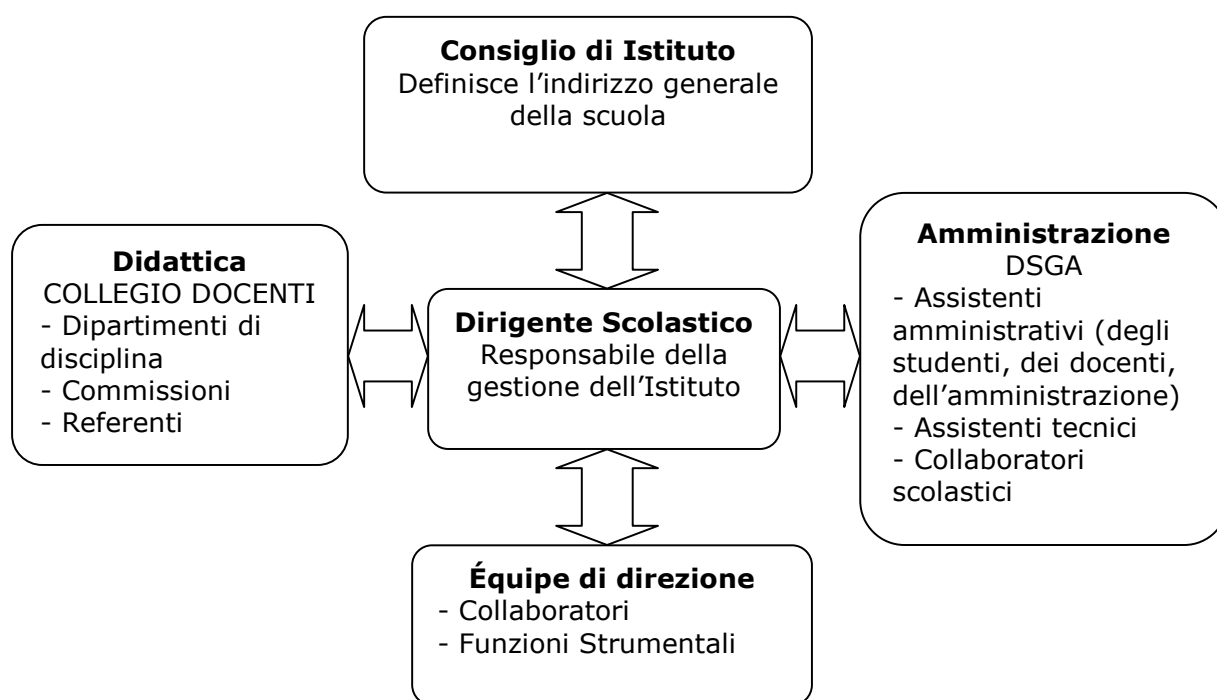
**Consiglio di Istituto**
Definisce l'indirizzo generale della scuola

**Didattica**
COLLEGIO DOCENTI
- Dipartimenti di disciplina
- Commissioni
- Referenti

**Dirigente Scolastico**
Responsabile della gestione dell'Istituto

**Amministrazione**
DSGA
- Assistenti amministrativi (degli studenti, dei docenti, dell'amministrazione)
- Assistenti tecnici
- Collaboratori scolastici

**Équipe di direzione**
- Collaboratori
- Funzioni Strumentali